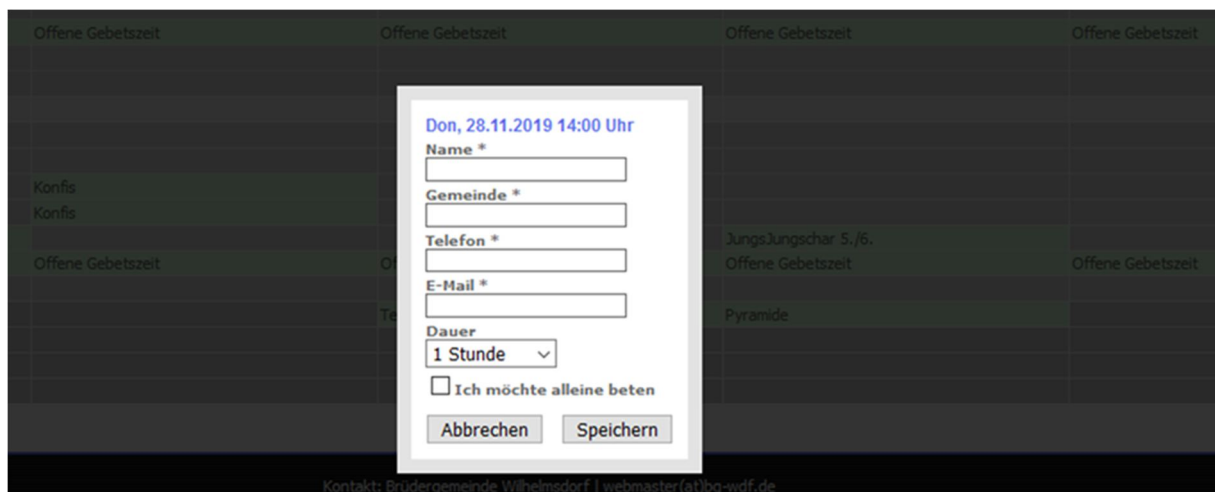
Offene Gebetszeit | Offene Gebetszeit | Offene Gebetszeit | Offene Gebetszeit

Don, 28.11.2019 14:00 Uhr

Name *

Gemeinde *

Telefon *

E-Mail *

Dauer

1 Stunde

Ich möchte alleine beten

Abbrechen

Speichern

Konfis

Konfis

JungsJungschar 5./6.

Offene Gebetszeit | Of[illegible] | Offene Gebetszeit | Offene Gebetszeit

Te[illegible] | Pyramide

Kontakt: Brüdergemeinde Wilhelmsdorf | webmaster(at)bg-wdf.de